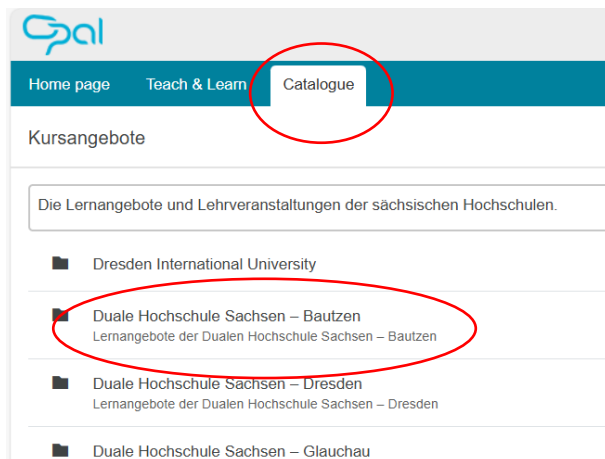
Opal

Home page
Teach & Learn
Catalogue

Kursangebote

Die Lernangebote und Lehrveranstaltungen der sächsischen Hochschulen.

Dresden International University

Duale Hochschule Sachsen – Bautzen
Lernangebote der Dualen Hochschule Sachsen – Bautzen

Duale Hochschule Sachsen – Dresden
Lernangebote der Dualen Hochschule Sachsen – Dresden

Duale Hochschule Sachsen – Glauchau